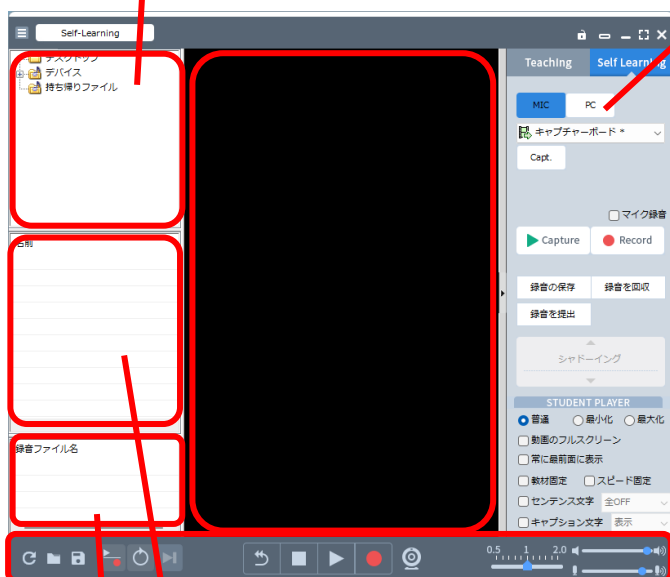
Self-Learning

デスクトップ
デバイス
持ち帰りファイル

名前

録音ファイル名

Teaching
Self Learning

MIC
PC
キャプチャーボード *
Capt.
マイク録音
Capture
Record
録音の保存
録音を回収
録音を提出
シャドーイング
STUDENT PLAYER
普通
最小化
最大化
動画のフルスクリーン
常に最前面に表示
教材固定
スピード固定
センテンス文字
全OFF
キャプション文字
表示

0.5
1
2.0